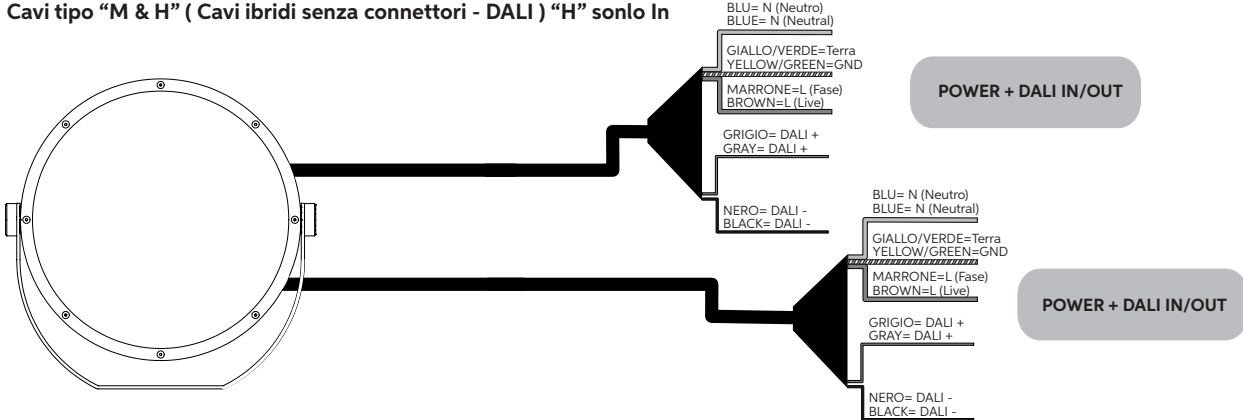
Cavi tipo “M & H” ( Cavi ibridi senza connettori - DALI ) “H” sonlo In

BLU= N (Neutro)
BLUE= N (Neutral)

GIALLO/VERDE=Terra
YELLOW/GREEN=GND

MARRONE=L (Fase)
BROWN=L (Live)

GRIGIO= DALI +
GRAY= DALI +

NERO= DALI -
BLACK= DALI -

POWER + DALI IN/OUT

BLU= N (Neutro)
BLUE= N (Neutral)

GIALLO/VERDE=Terra
YELLOW/GREEN=GND

MARRONE=L (Fase)
BROWN=L (Live)

GRIGIO= DALI +
GRAY= DALI +

NERO= DALI -
BLACK= DALI -

POWER + DALI IN/OUT